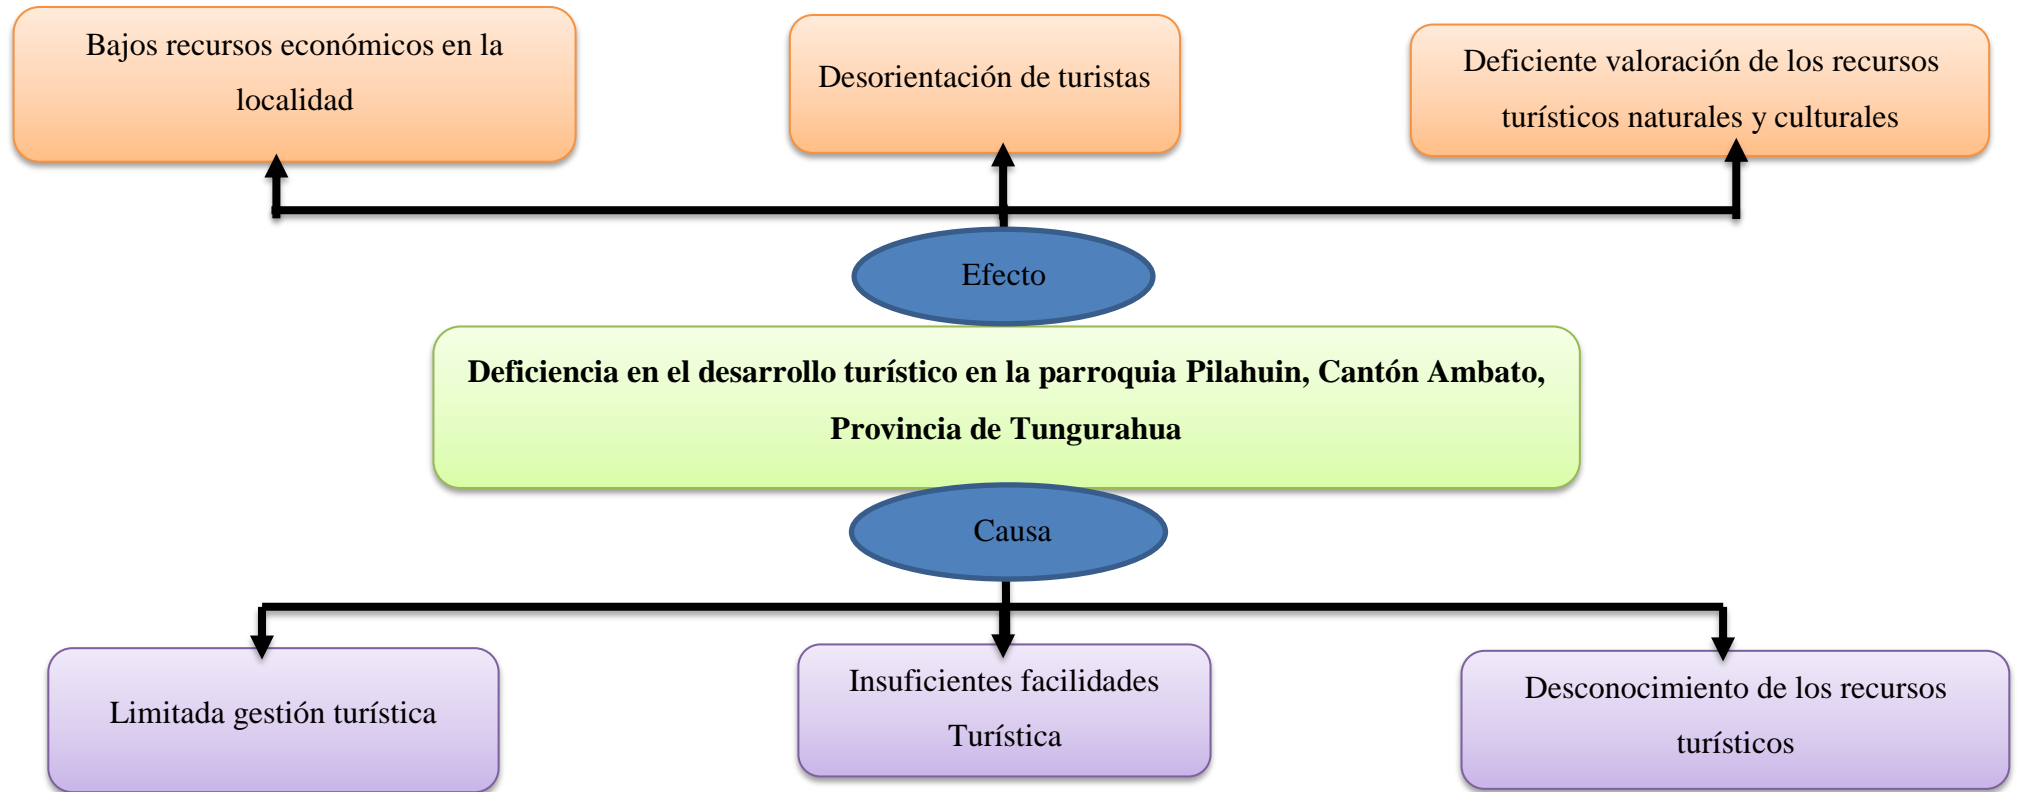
Bajos recursos económicos en la localidad

Desorientación de turistas

Deficiente valoración de los recursos turísticos naturales y culturales

Efecto

**Deficiencia en el desarrollo turístico en la parroquia Pilahuin, Cantón Ambato, Provincia de Tungurahua**

Causa

Limitada gestión turística

Insuficientes facilidades Turística

Desconocimiento de los recursos turísticos